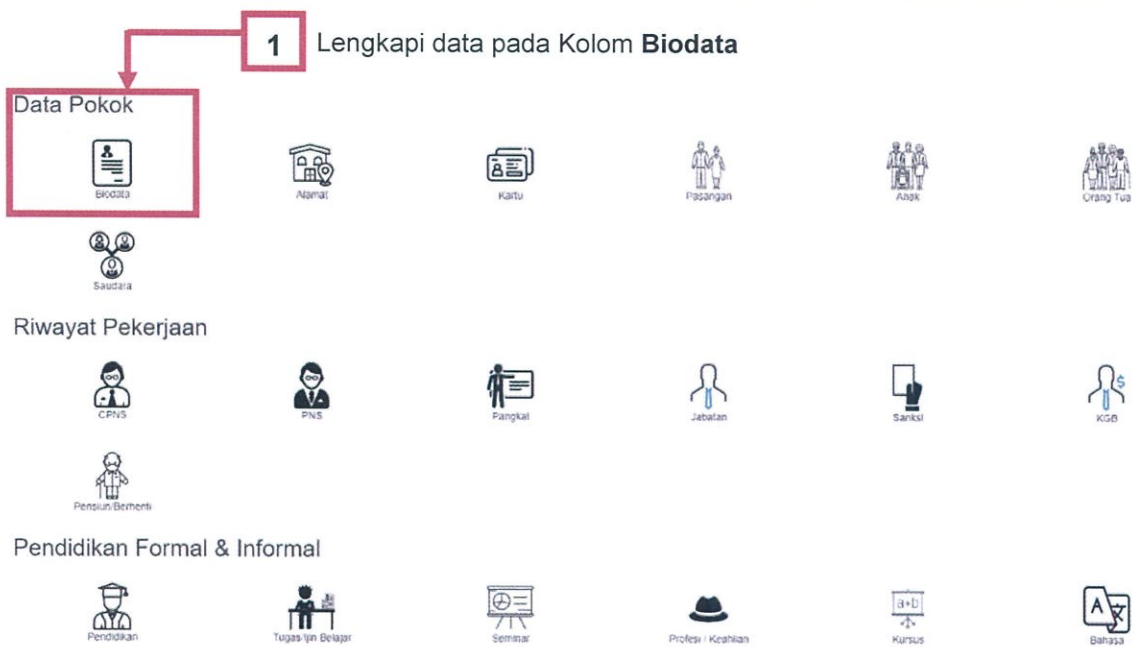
1 Lengkapi data pada Kolom **Biodata**

Data Pokok

Biodata

Alamat

Kartu

Pasangan

Anak

Orang Tua

Saudara

Riwayat Pekerjaan

CPNS

PNS

Pangkat

Jabatan

Sanksi

KGB

Pensiun/Berhenti

Pendidikan Formal & Informal

Pendidikan

Tugas/Ijin Belajar

Seminar

Profesi / Keahlian

Kursus

Bahasa